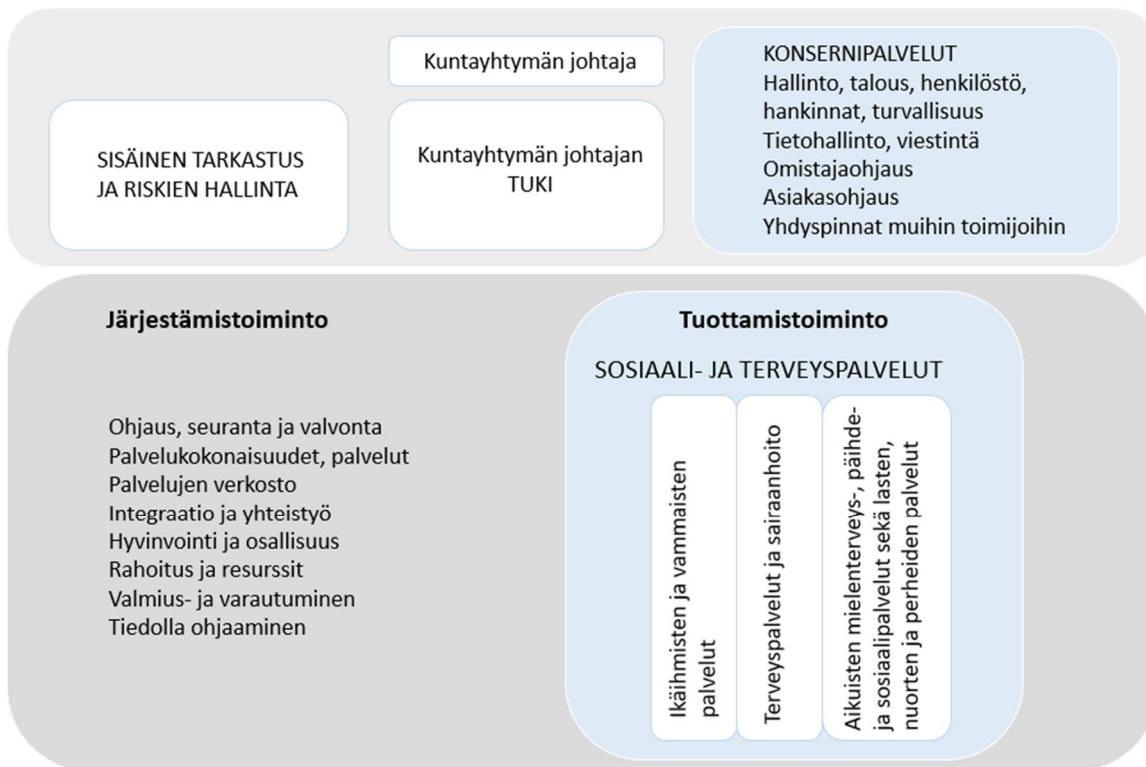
SISÄINEN TARKASTUS JA RISKIEN HALLINTA

Kuntayhtymän johtaja

Kuntayhtymän johtajan TUKI

KONSERNIPALVELUT
Hallinto, talous, henkilöstö, hankinnat, turvallisuus
Tietohallinto, viestintä
Omistajaohjaus
Asiakasohjaus
Yhdyspinnat muihin toimijoihin

Järjestämistoiminto

Ohjaus, seuranta ja valvonta
Palvelukokonaisuudet, palvelut
Palvelujen verkosto
Integraatio ja yhteistyö
Hyvinvointi ja osallisuus
Rahoitus ja resurssit
Valmius- ja varautuminen
Tiedolla ohjaaminen

Tuottamistoiminto

SOSIAALI- JA TERVEYSPALVELUT

Ikäihmisten ja vammaisten palvelut

Terveyspalvelut ja sairaanhoito

Aikuisten mielenterveys-, päihde- ja sosiaalipalvelut sekä lasten, nuorten ja perheiden palvelut